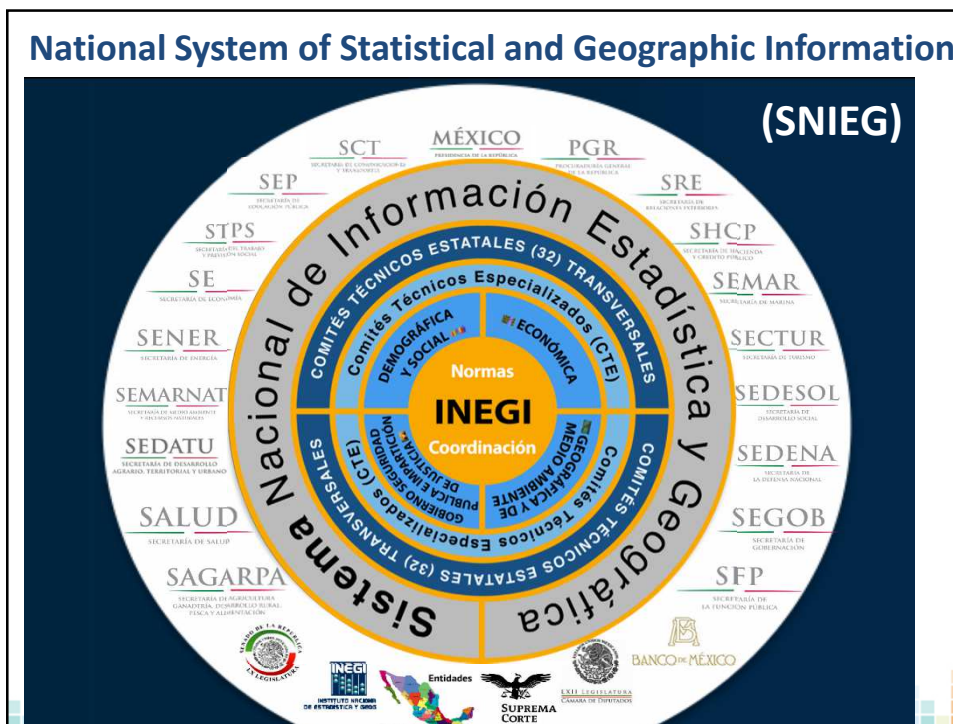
National System of Statistical and Geographic Information

(SNIEG)

MÉXICO
PRESIDENCIA DE LA REPÚBLICA

SCT
SECRETARÍA DE COMUNICACIONES Y TRANSPORTES

PGR
PROCURADURÍA GENERAL DE LA REPÚBLICA

SEP
SECRETARÍA DE EDUCACIÓN PÚBLICA

SRE
SECRETARÍA DE RELACIONES EXTERIORES

STPS
SECRETARÍA DEL TRABAJO Y PREVISIÓN SOCIAL

SHCP
SECRETARÍA DE HACIENDA Y CRÉDITO PÚBLICO

SE
SECRETARÍA DE ECONOMÍA

SEMAR
SECRETARÍA DE MARINA

SENER
SECRETARÍA DE ENERGÍA

SECTUR
SECRETARÍA DE TURISMO

SEMARNAT
SECRETARÍA DE MEDIO AMBIENTE Y RECURSOS NATURALES

SEDESOL
SECRETARÍA DE DESARROLLO SOCIAL

SEDATU
SECRETARÍA DE DESARROLLO AGRARIO, TERRITORIAL Y URBANO

SEDENA
SECRETARÍA DE LA DEFENSA NACIONAL

SALUD
SECRETARÍA DE SALUD

SEGOB
SECRETARÍA DE GOBERNACIÓN

SAGARPA
SECRETARÍA DE AGRICULTURA, GANADERÍA, DESARROLLO RURAL, PESCA Y ALIMENTACIÓN

SFP
SECRETARÍA DE LA FUNCIÓN PÚBLICA

Sistema Nacional de Información Estadística y Geográfica

COMITÉS TÉCNICOS ESTATALES (32) TRANSVERSALES

Comités Técnicos Especializados (CTE)

DEMOGRÁFICA Y SOCIAL

ECONÓMICA

GOBIERNO, SEGURIDAD PÚBLICA E IMPARTICIÓN DE JUSTICIA

GEOGRÁFICA Y DE MEDIO AMBIENTE

Normas
INEGI
Coordinación

SENADO DE LA REPÚBLICA
LX LEGISLATURA

INEGI
INSTITUTO NACIONAL DE ESTADÍSTICA Y GEOGRAFÍA

Entidades

SUPREMA CORTE

LXII LEGISLATURA
CÁMARA DE DIPUTADOS

BANCO DE MÉXICO